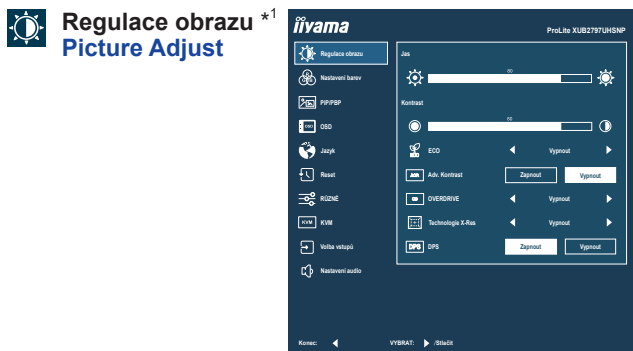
Regulace obrazu $^{*1}$
Picture Adjust

iiyama
ProLite XUB2797UHSNP

Regulace obrazu
Nastavení barev
PIP/PBP
OSD
Jazyk
Reset
RŮZNÉ
KVM
Volba vstupů
Nastavení audio

Jas
80
Kontrast
50
ECO Vypnout
Adv. Kontrast Zapnout Vypnout
OVERDRIVE Vypnout
Technologie X-Res Vypnout
DPS Zapnout Vypnout

Konec: VYBRAT: /Stačit